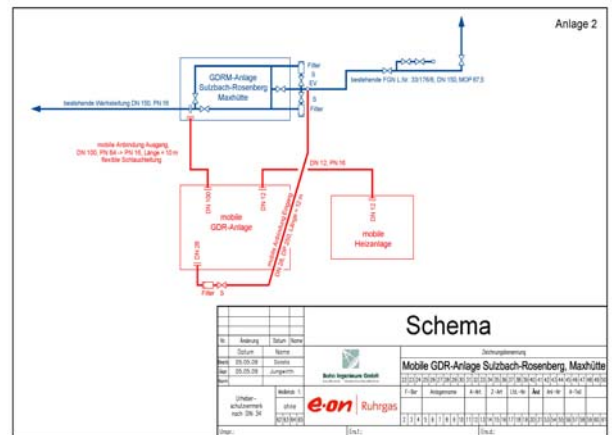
Anlage 2

GDRM-Anlage Sulzbach-Rosenberg Maxhütte

Filter
S
EV
S
Filter

bestehende FGN L.Nr. 33/176/8, DN 150, MOP 67,5

bestehende Werksleitung DN 150, PN 16

mobile Anbindung Ausgang DN 100, PN 64 -> PN 16, Länge = 10 m flexible Schlauchleitung

DN 12, PN 16

DN 100

DN 12

mobile GDR-Anlage

mobile Anbindung Eingang DN 25, PN 100, Länge = 10 m

DN 12

mobile Heizanlage

DN 25

Filter S

Schema

| Nr. | Änderung | Datum | Name |
|---|---|---|---|
| | Datum | Name | |
| Bearb. | 05.05.09 | Sowka | |
| Gepr. | 05.05.09 | Jungwirth | |

Urheberschutzvermerk nach DIN 34

Maßstab 1: ohne

Buhs Ingenieure GmbH

e·on Ruhrgas

Zeichnungsbenennung

Mobile GDR-Anlage Sulzbach-Rosenberg, Maxhütte

F-Nr. | Anlagenname | A-Nr. | Z-Nr. | Lfd.-Nr. | Änd. | Ant.-Nr. | A-Teil

Urspr.: | Ers.f.: | Ers.d.: